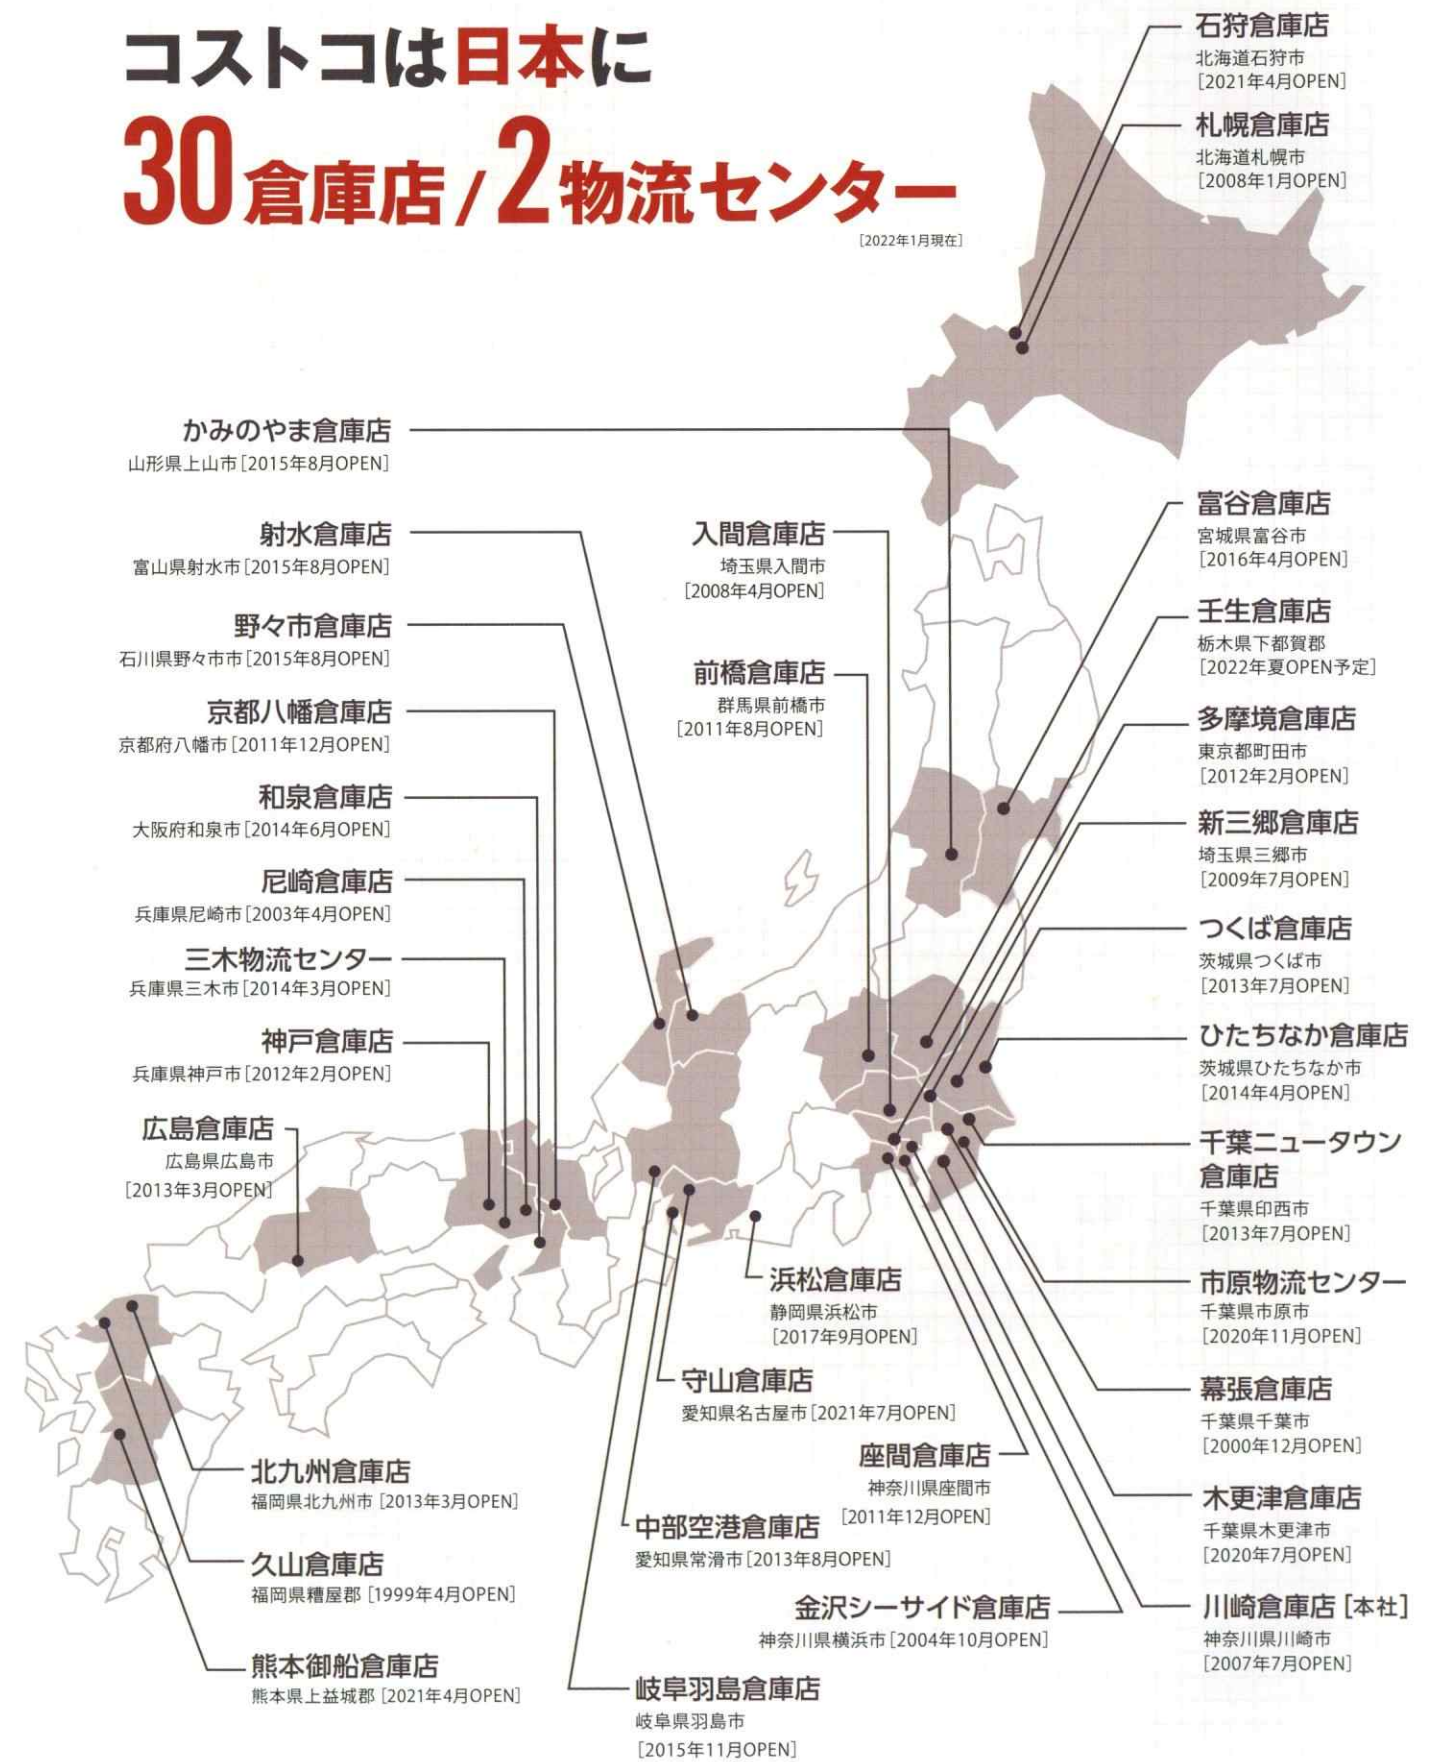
コストコは日本に
30倉庫店/2物流センター
[2022年1月現在]

石狩倉庫店
北海道石狩市
[2021年4月OPEN]

札幌倉庫店
北海道札幌市
[2008年1月OPEN]

かみのやま倉庫店
山形県上山市[2015年8月OPEN]

射水倉庫店
富山県射水市[2015年8月OPEN]

野々市倉庫店
石川県野々市市[2015年8月OPEN]

京都八幡倉庫店
京都府八幡市[2011年12月OPEN]

和泉倉庫店
大阪府和泉市[2014年6月OPEN]

尼崎倉庫店
兵庫県尼崎市[2003年4月OPEN]

三木物流センター
兵庫県三木市[2014年3月OPEN]

神戸倉庫店
兵庫県神戸市[2012年2月OPEN]

広島倉庫店
広島県広島市
[2013年3月OPEN]

入間倉庫店
埼玉県入間市
[2008年4月OPEN]

前橋倉庫店
群馬県前橋市
[2011年8月OPEN]

富谷倉庫店
宮城県富谷市
[2016年4月OPEN]

壬生倉庫店
栃木県下都賀郡
[2022年夏OPEN予定]

多摩境倉庫店
東京都町田市
[2012年2月OPEN]

新三郷倉庫店
埼玉県三郷市
[2009年7月OPEN]

つくば倉庫店
茨城県つくば市
[2013年7月OPEN]

ひたちなか倉庫店
茨城県ひたちなか市
[2014年4月OPEN]

千葉ニュータウン倉庫店
千葉県印西市
[2013年7月OPEN]

市原物流センター
千葉県市原市
[2020年11月OPEN]

幕張倉庫店
千葉県千葉市
[2000年12月OPEN]

木更津倉庫店
千葉県木更津市
[2020年7月OPEN]

川崎倉庫店[本社]
神奈川県川崎市
[2007年7月OPEN]

浜松倉庫店
静岡県浜松市
[2017年9月OPEN]

守山倉庫店
愛知県名古屋市[2021年7月OPEN]

座間倉庫店
神奈川県座間市
[2011年12月OPEN]

中部空港倉庫店
愛知県常滑市[2013年8月OPEN]

金沢シーサイド倉庫店
神奈川県横浜市[2004年10月OPEN]

岐阜羽島倉庫店
岐阜県羽島市
[2015年11月OPEN]

北九州倉庫店
福岡県北九州市[2013年3月OPEN]

久山倉庫店
福岡県糟屋郡[1999年4月OPEN]

熊本御船倉庫店
熊本県上益城郡[2021年4月OPEN]